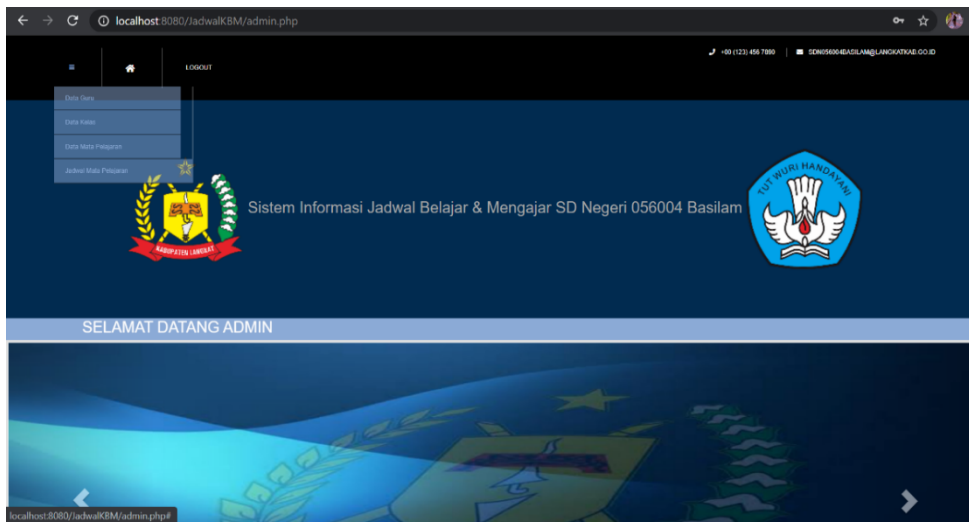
localhost:8080/JadwalKBM/admin.php

LOGOUT

+00 (123) 456 7890 | SDN056004BASILAM@LANGKATKAB.GO.ID

Data Guru
Data Kelas
Data Mata Pelajaran
Jadwal Mata Pelajaran

KABUPATEN LANGKAT

Sistem Informasi Jadwal Belajar & Mengajar SD Negeri 056004 Basilam

TUT WURI HANDAYANI

SELAMAT DATANG ADMIN

localhost:8080/JadwalKBM/admin.php#